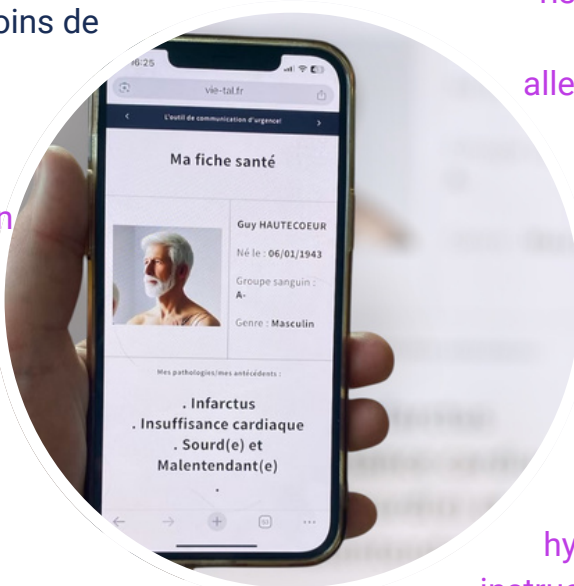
oins de

n

alle

hy

16:25

vie-tal.fr

L'outil de communication d'urgence!

Ma fiche santé

Guy HAUTECOEUR

Né le : 06/01/1943

Groupe sanguin : A-

Genre : Masculin

Mes pathologies/mes antécédents :

. Infarctus
. Insuffisance cardiaque
. Sourd(e) et Malentendant(e)
.